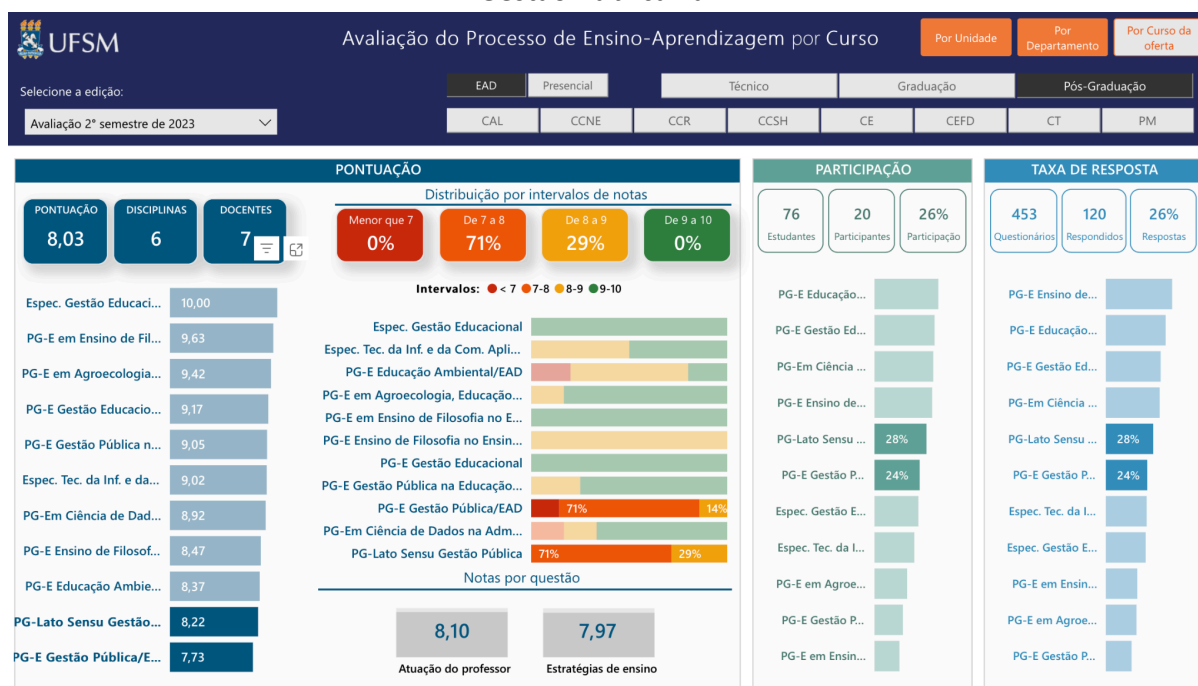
UFSM

Avaliação do Processo de Ensino-Aprendizagem por Curso

Por Unidade
Por Departamento
Por Curso da oferta

Selecione a edição:
Avaliação 2° semestre de 2023

EAD
Presencial
Técnico
Graduação
Pós-Graduação
CAL
CCNE
CCR
CCSH
CE
CEFD
CT
PM

PONTUAÇÃO

| PONTUAÇÃO | DISCIPLINAS | DOCENTES |
|---|---|---|
| 8,03 | 6 | 7 |

Distribuição por intervalos de notas

| Menor que 7 | De 7 a 8 | De 8 a 9 | De 9 a 10 |
|---|---|---|---|
| 0% | 71% | 29% | 0% |

Intervalos: < 7 7-8 8-9 9-10

Espec. Gestão Educaci... 10,00
PG-E em Ensino de Fil... 9,63
PG-E em Agroecologia... 9,42
PG-E Gestão Educacio... 9,17
PG-E Gestão Pública n... 9,05
Espec. Tec. da Inf. e da... 9,02
PG-Em Ciência de Dad... 8,92
PG-E Ensino de Filosof... 8,47
PG-E Educação Ambie... 8,37
PG-Lato Sensu Gestão... 8,22
PG-E Gestão Pública/E... 7,73

Espec. Gestão Educacional
Espec. Tec. da Inf. e da Com. Apli...
PG-E Educação Ambiental/EAD
PG-E em Agroecologia, Educação...
PG-E em Ensino de Filosofia no E...
PG-E Ensino de Filosofia no Ensin...
PG-E Gestão Educacional
PG-E Gestão Pública na Educação...
PG-E Gestão Pública/EAD 71% 14%
PG-Em Ciência de Dados na Adm...
PG-Lato Sensu Gestão Pública 71% 29%

Notas por questão

8,10
Atuação do professor

7,97
Estratégias de ensino

PARTICIPAÇÃO

| 76 | 20 | 26% |
|---|---|---|
| Estudantes | Participantes | Participação |

PG-E Educação...
PG-E Gestão Ed...
PG-Em Ciência ...
PG-E Ensino de...
PG-Lato Sensu ... 28%
PG-E Gestão P... 24%
Espec. Gestão E...
Espec. Tec. da I...
PG-E em Agroe...
PG-E Gestão P...
PG-E em Ensin...

TAXA DE RESPOSTA

| 453 | 120 | 26% |
|---|---|---|
| Questionários | Respondidos | Respostas |

PG-E Ensino de...
PG-E Educação...
PG-E Gestão Ed...
PG-Em Ciência ...
PG-Lato Sensu ... 28%
PG-E Gestão P... 24%
Espec. Tec. da I...
Espec. Gestão E...
PG-E em Ensin...
PG-E em Agroe...
PG-E Gestão P...